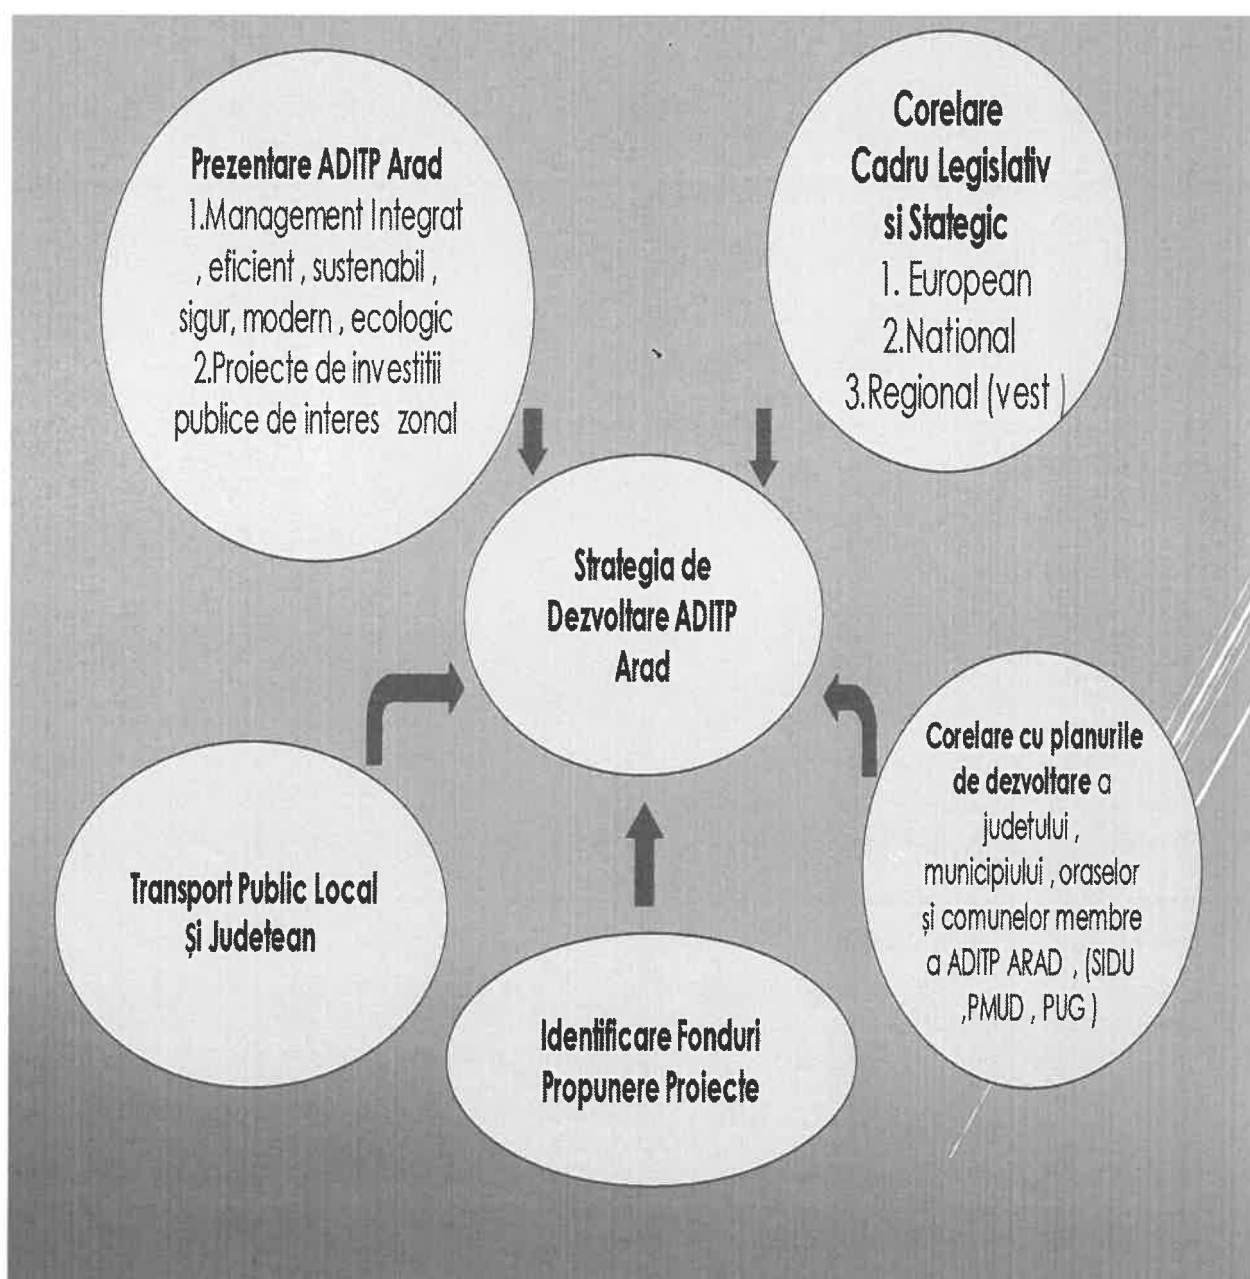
Prezentare ADITP Arad
1.Management Integrat , eficient , sustenabil , sigur, modern , ecologic
2.Proiecte de investitii publice de interes zonal

Corelare Cadru Legislativ si Stategic
1. European
2.National
3.Regional (vest )

Strategia de Dezvoltare ADITP Arad

Transport Public Local Și Judetean

Corelare cu planurile de dezvoltare a judetului , municipiului , oraselor și comunelor membre a ADITP ARAD , (SIDU ,PMUD , PUG )

Identificare Fonduri Propunere Proiecte